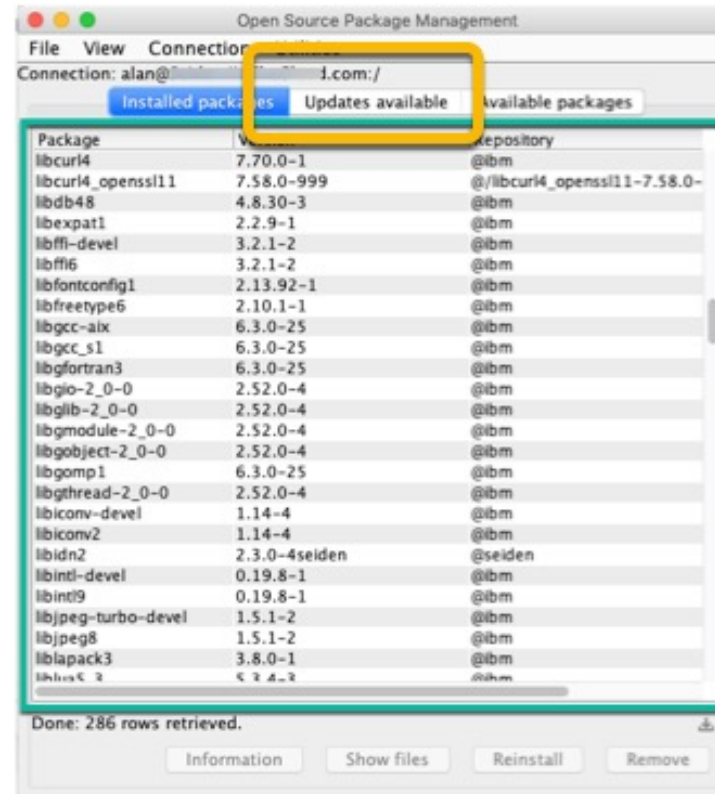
Open Source Package Management

File View Connectio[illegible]

Connection: alan@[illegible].com:/

Installed pack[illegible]es | Updates available | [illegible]vailable packages

| Package | Ve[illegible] | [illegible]epository |
|---|---|---|
| libcurl4 | 7.70.0-1 | @ibm |
| libcurl4_openssl11 | 7.58.0-999 | @/libcurl4_openssl11-7.58.0- |
| libdb48 | 4.8.30-3 | @ibm |
| libexpat1 | 2.2.9-1 | @ibm |
| libffi-devel | 3.2.1-2 | @ibm |
| libffi6 | 3.2.1-2 | @ibm |
| libfontconfig1 | 2.13.92-1 | @ibm |
| libfreetype6 | 2.10.1-1 | @ibm |
| libgcc-aix | 6.3.0-25 | @ibm |
| libgcc_s1 | 6.3.0-25 | @ibm |
| libgfortran3 | 6.3.0-25 | @ibm |
| libgio-2_0-0 | 2.52.0-4 | @ibm |
| libglib-2_0-0 | 2.52.0-4 | @ibm |
| libgmodule-2_0-0 | 2.52.0-4 | @ibm |
| libgobject-2_0-0 | 2.52.0-4 | @ibm |
| libgomp1 | 6.3.0-25 | @ibm |
| libgthread-2_0-0 | 2.52.0-4 | @ibm |
| libiconv-devel | 1.14-4 | @ibm |
| libiconv2 | 1.14-4 | @ibm |
| libidn2 | 2.3.0-4seiden | @seiden |
| libintl-devel | 0.19.8-1 | @ibm |
| libintl9 | 0.19.8-1 | @ibm |
| libjpeg-turbo-devel | 1.5.1-2 | @ibm |
| libjpeg8 | 1.5.1-2 | @ibm |
| liblapack3 | 3.8.0-1 | @ibm |
| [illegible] | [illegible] | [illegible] |

Done: 286 rows retrieved.

Information | Show files | Reinstall | Remove